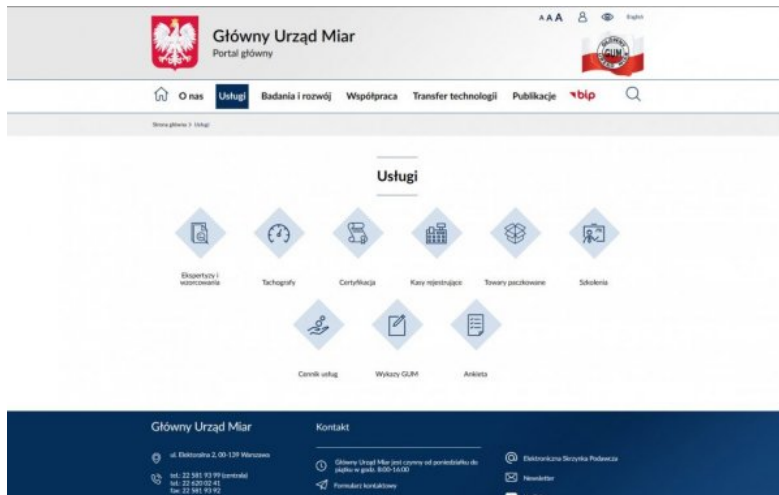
A A A English

Główny Urząd Miar
Portal główny

GUM

O nas Usługi Badania i rozwój Współpraca Transfer technologii Publikacje bip

Strona główna > Usługi

Usługi

Ekspertyzy i wzorcowania
Tachografy
Certyfikacja
Kasy rejestrujące
Towary paczkowane
Szkolenia
Cennik usług
Wykazy GUM
Ankieta

Główny Urząd Miar
ul. Elektoralna 2, 00-139 Warszawa
tel.: 22 581 93 99 (centrala)
tel.: 22 620 02 41
fax: 22 581 93 92

Kontakt
Główny Urząd Miar jest czynny od poniedziałku do piątku w godz. 8:00-16:00
Formularz kontaktowy

Elektroniczna Skrzynka Podawcza
Newsletter